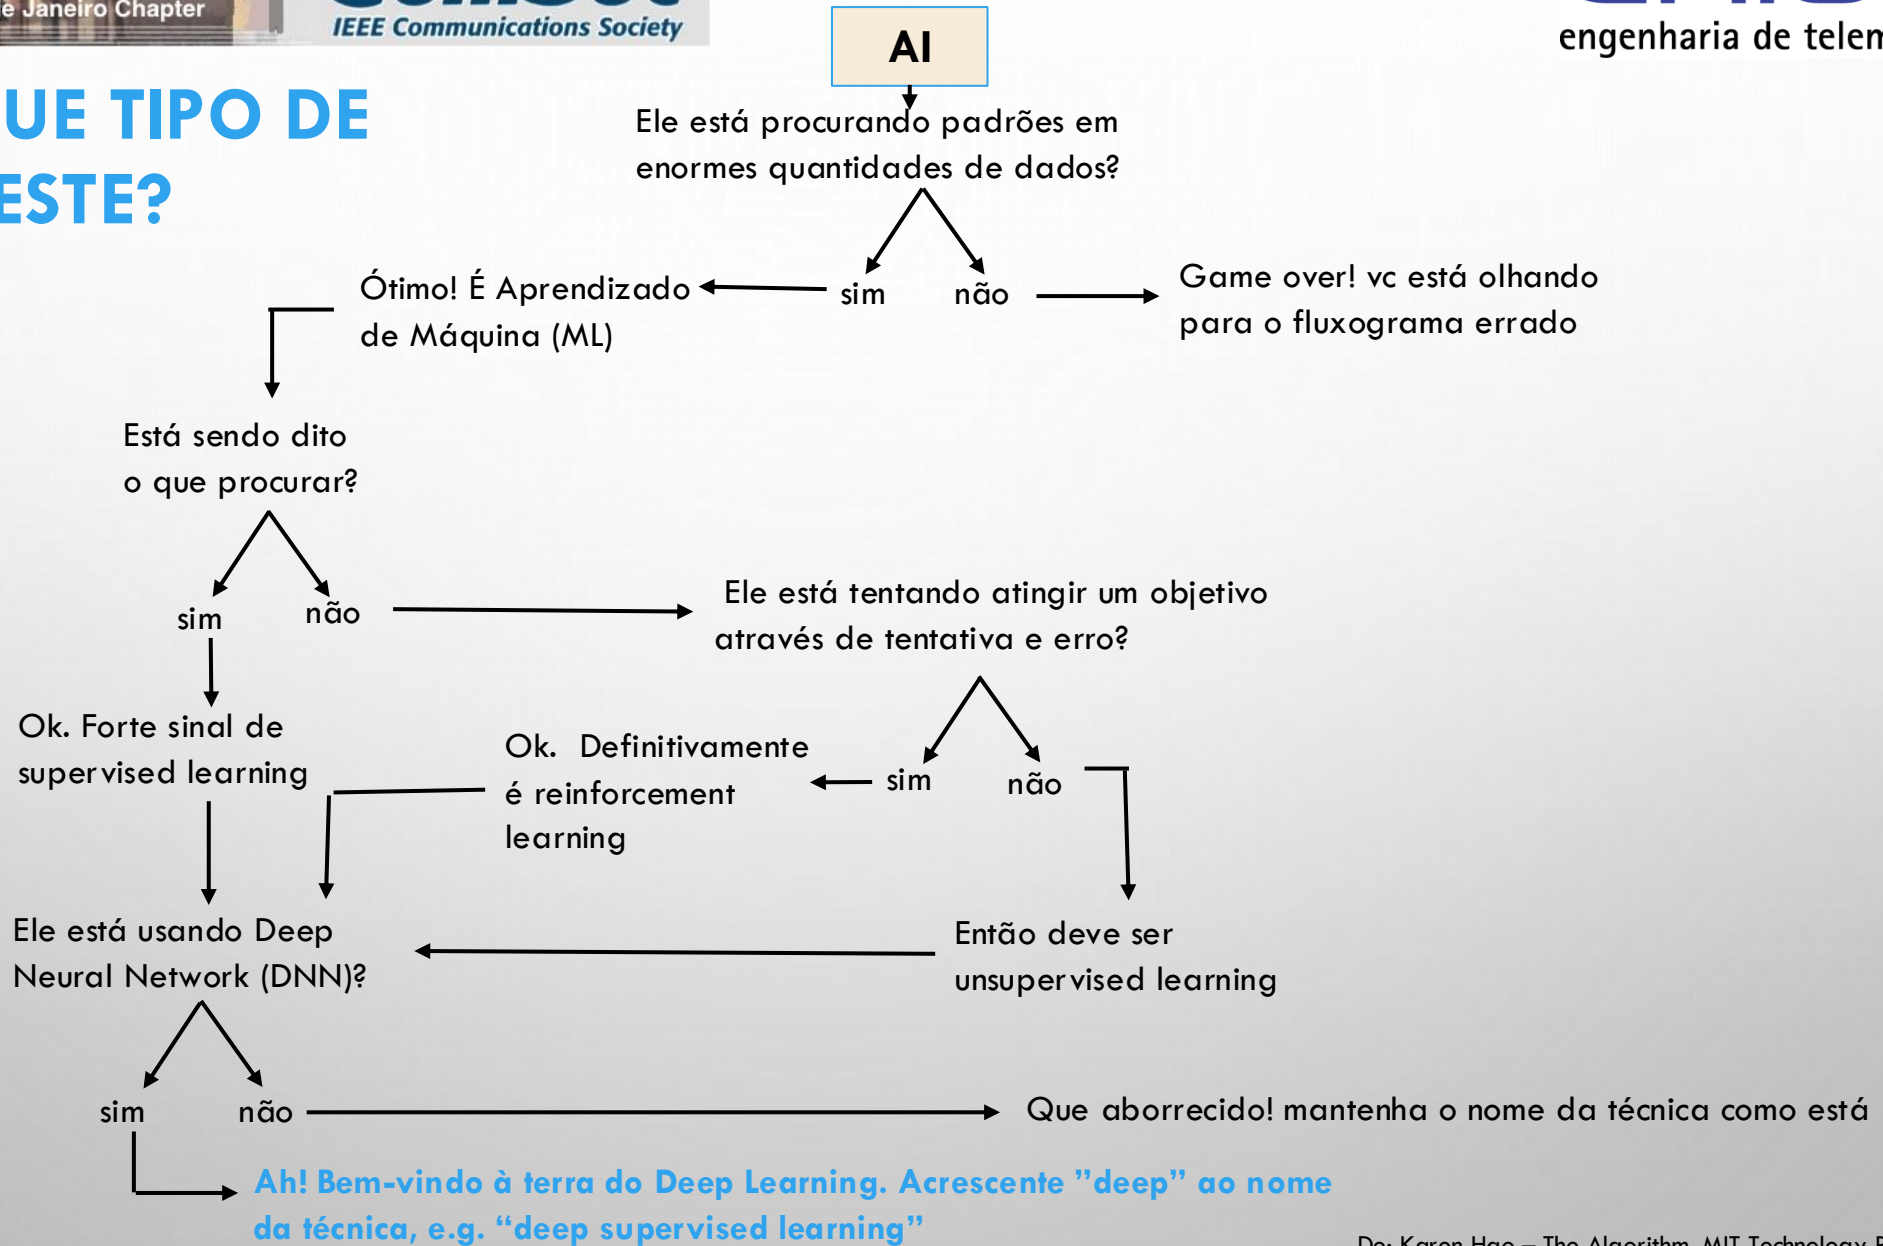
e Janeiro Chapter

IEEE Communications Society

engenharia de telem

UE TIPO DE ESTE?

AI

Ele está procurando padrões em enormes quantidades de dados?

sim

não

Ótimo! É Aprendizado de Máquina (ML)

Game over! vc está olhando para o fluxograma errado

Está sendo dito o que procurar?

sim

não

Ele está tentando atingir um objetivo através de tentativa e erro?

Ok. Forte sinal de supervised learning

Ok. Definitivamente é reinforcement learning

sim

não

Ele está usando Deep Neural Network (DNN)?

Então deve ser unsupervised learning

sim

não

Que aborrecido! mantenha o nome da técnica como está

Ah! Bem-vindo à terra do Deep Learning. Acrescente "deep" ao nome da técnica, e.g. "deep supervised learning"

De: Karen Hao – The Algorithm, MIT Technology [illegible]